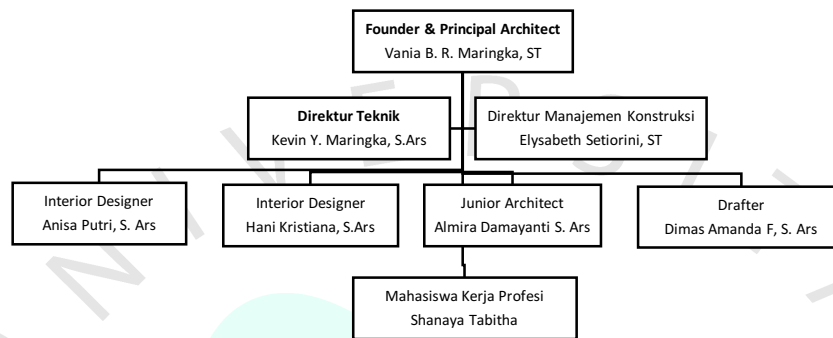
Founder & Principal Architect
Vania B. R. Maringka, ST

Direktur Teknik
Kevin Y. Maringka, S.Ars

Direktur Manajemen Konstruksi
Elysabeth Setiorini, ST

Interior Designer
Anisa Putri, S. Ars

Interior Designer
Hani Kristiana, S.Ars

Junior Architect
Almira Damayanti S. Ars

Drafter
Dimas Amanda F, S. Ars

Mahasiswa Kerja Profesi
Shanaya Tabitha